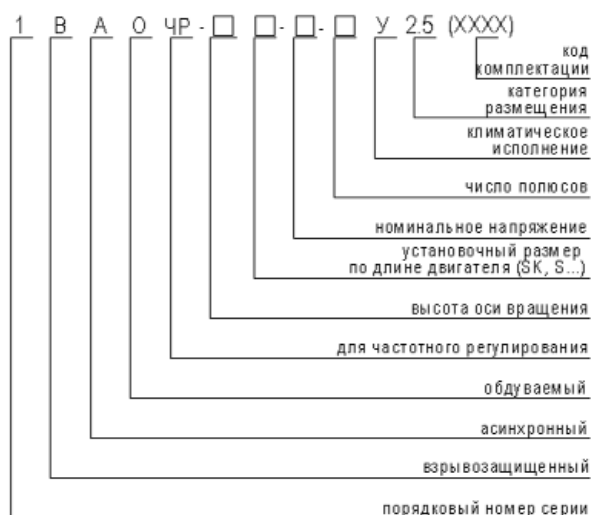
1 В А О ЧР - □ □ - □ - □ У 2.5 (XXXX)

код комплектации

категория размещения

климатическое исполнение

число полюсов

номинальное напряжение

установочный размер по длине двигателя (SK, S...)

высота оси вращения

для частотного регулирования

обдуваемый

асинхронный

взрывозащищенный

порядковый номер серии